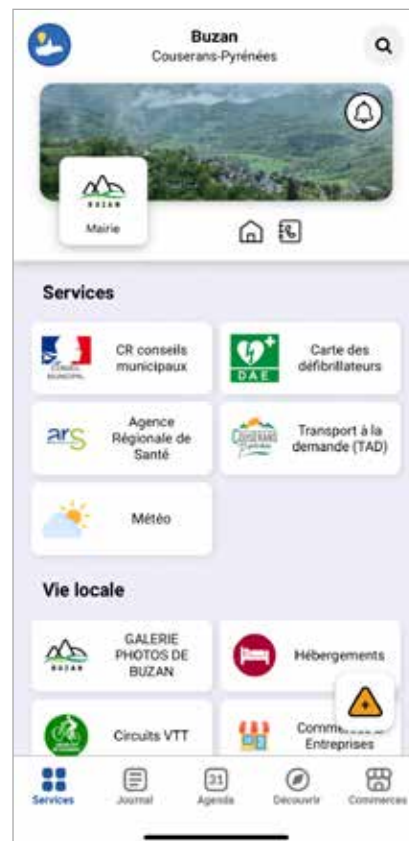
Buzan
Couserans-Pyrénées

BUZAN
Mairie

Services

CONSEIL MUNICIPAL
CR conseils municipaux

DAE
Carte des défibrillateurs

ars
Agence Régionale de Santé

COUSERANS
Transport à la demande (TAD)

Météo

Vie locale

BUZAN
GALERIE PHOTOS DE BUZAN

Hébergements

Circuits VTT

Commerces et Entreprises

Services
Journal
21
Agenda
Découvrir
Commerces